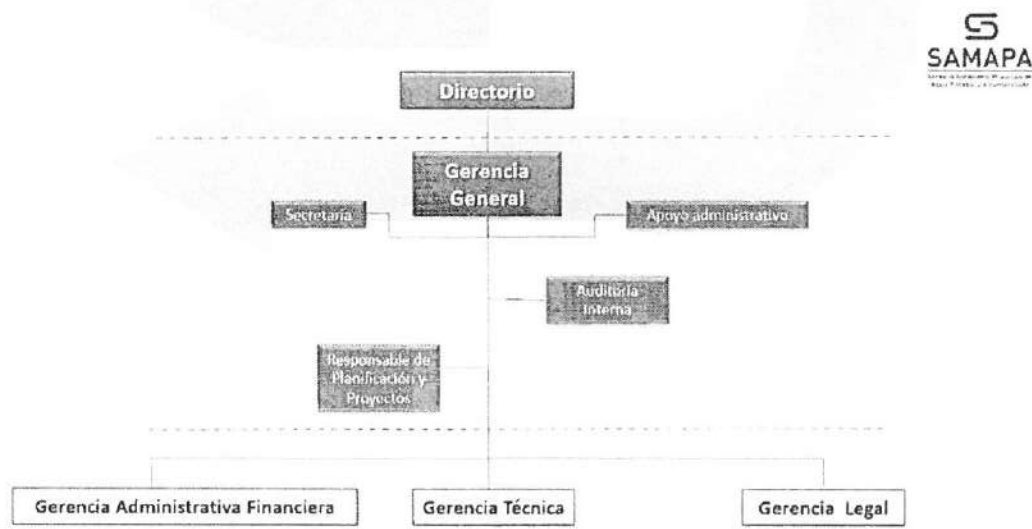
SAMAPA

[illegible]

Directorio

Gerencia General

Secretaria

Apoyo administrativo

Auditoria Interna

Responsable de Planificación y Proyectos

Gerencia Administrativa Financiera

Gerencia Técnica

Gerencia Legal